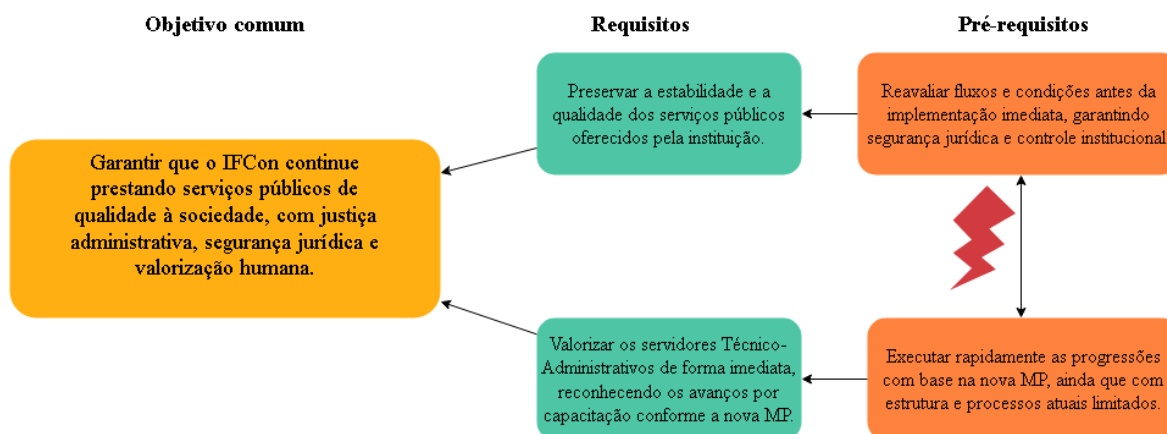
Objetivo comum

Requisitos

Pré-requisitos

Garantir que o IFCon continue prestando serviços públicos de qualidade à sociedade, com justiça administrativa, segurança jurídica e valorização humana.

Preservar a estabilidade e a qualidade dos serviços públicos oferecidos pela instituição.

Reavaliar fluxos e condições antes da implementação imediata, garantindo segurança jurídica e controle institucional

Valorizar os servidores Técnico-Administrativos de forma imediata, reconhecendo os avanços por capacitação conforme a nova MP.

Executar rapidamente as progressões com base na nova MP, ainda que com estrutura e processos atuais limitados.